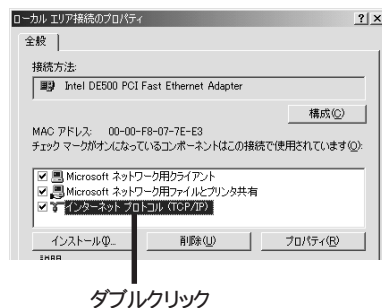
ローカル エリア接続のプロパティ ?| ×

全般

接続方法:

Intel DE500 PCI Fast Ethernet Adapter

構成(C)

MAC アドレス: 00-00-F8-07-7E-E3

チェック マークがオンになっているコンポーネントはこの接続で使用されています(O):

Microsoft ネットワーク用クライアント

Microsoft ネットワーク用ファイルとプリンタ共有

インターネット プロトコル (TCP/IP)

インストール(N)... 削除(U) プロパティ(R)

説明

ダブルクリック